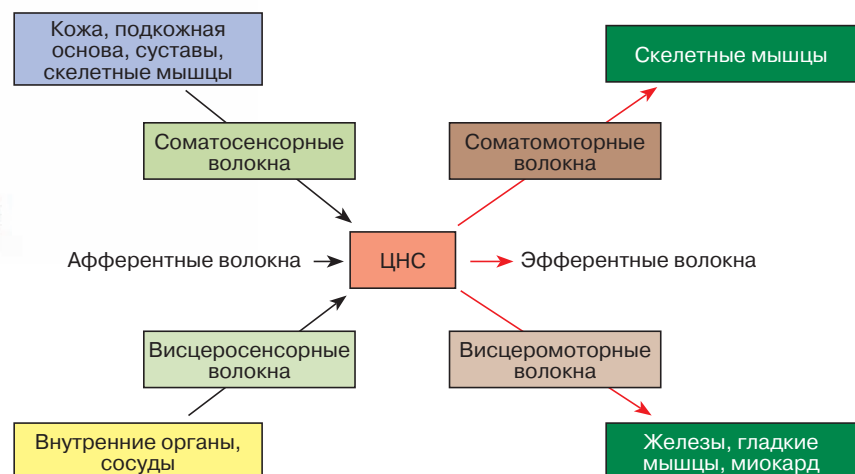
Кожа, подкожная основа, суставы, скелетные мышцы

Скелетные мышцы

Соматосенсорные волокна

Соматомоторные волокна

Афферентные волокна

ЦНС

Эфферентные волокна

Висцеросенсорные волокна

Висцеромоторные волокна

Внутренние органы, сосуды

Железы, гладкие мышцы, миокард